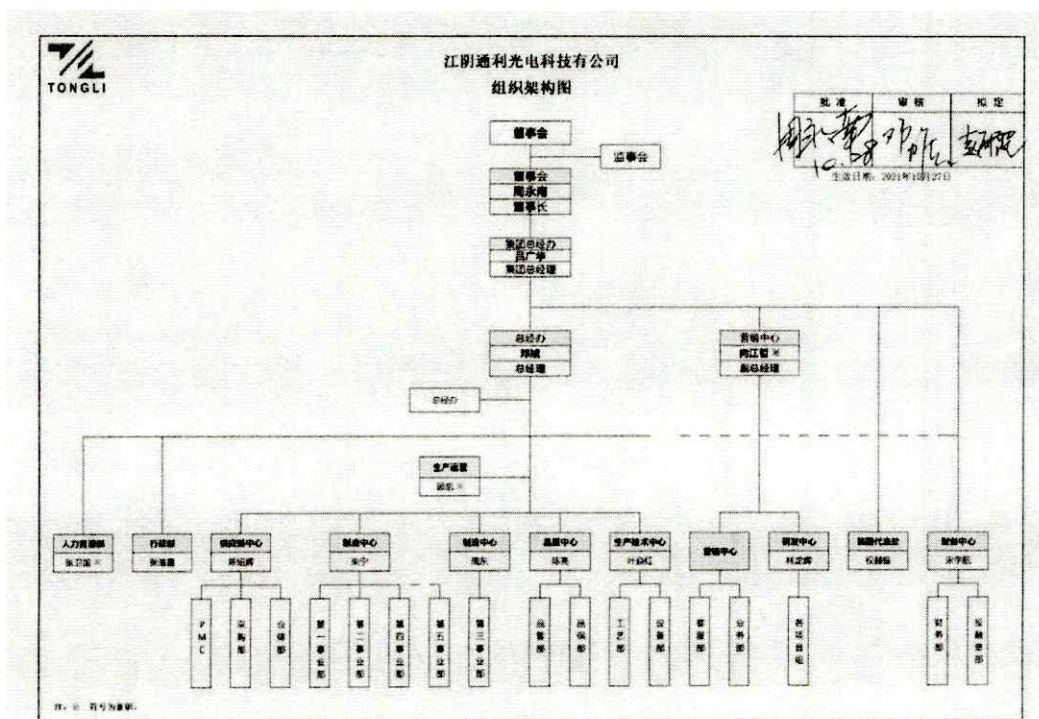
TONGLI

江阴通利光电科技有限公司
组织架构图

| 批准 | 审核 | 拟定 |
|---|---|---|
| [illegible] 10.28 | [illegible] | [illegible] |

生效日期：2021年10月27日

董事会

监事会

董事会
周永南
董事长

集团总经办
吕广宇
集团总经理

总经办
郑斌
总经理

营销中心
周江智 ※
副总经理

总经办

生产运营
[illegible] ※

人力资源部
张卫国 ※

行政部
张海鹰

供应链中心
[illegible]

制造中心
朱宁

制造中心
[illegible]

品质中心
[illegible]

生产技术中心
叶启红

营销中心

研发中心
林忠辉

韩国代表处
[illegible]

财务中心
宋学凯

PMC

采购部

仓储部

第一事业部

第二事业部

第四事业部

第五事业部

第三事业部

品管部

品保部

工艺部

设备部

客服部

业务部

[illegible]

财务部

投融资部

注：※ 符号为兼职。